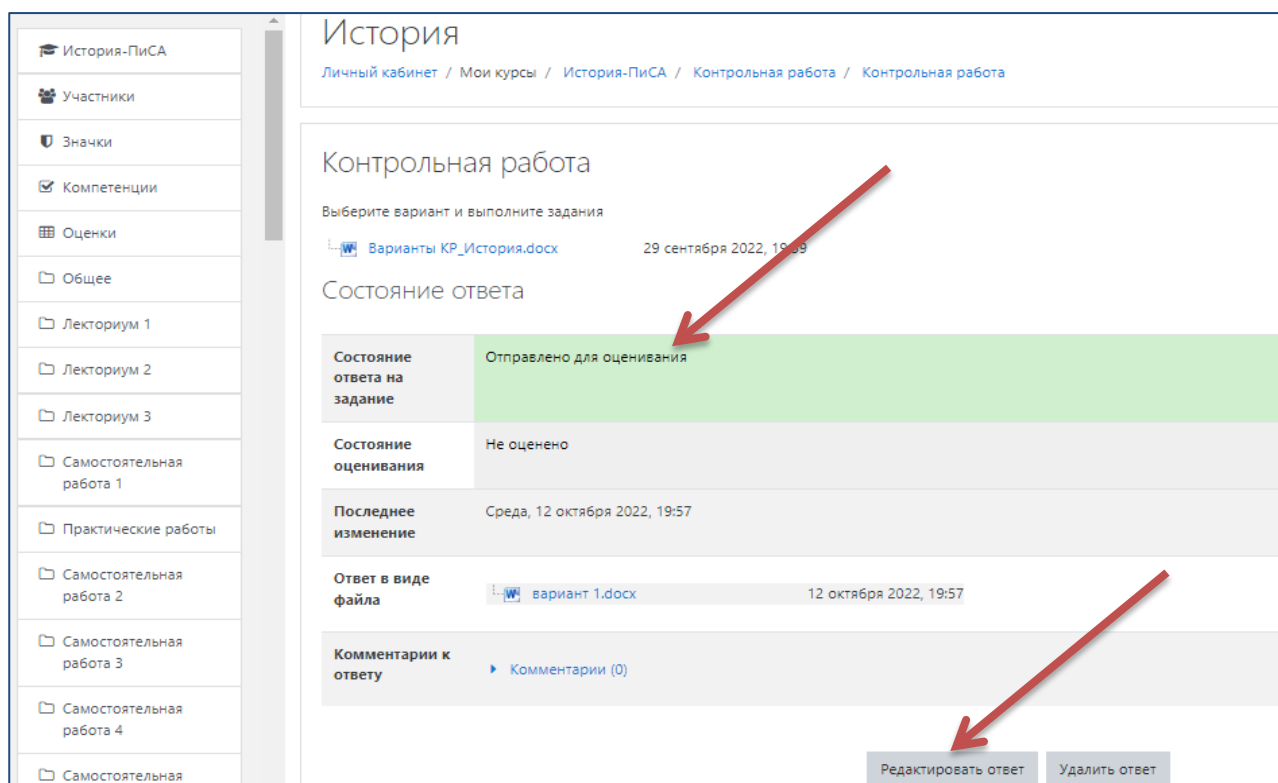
История-ПиСА
Участники
Значки
Компетенции
Оценки
Общее
Лекториум 1
Лекториум 2
Лекториум 3
Самостоятельная работа 1
Практические работы
Самостоятельная работа 2
Самостоятельная работа 3
Самостоятельная работа 4
Самостоятельная

История

Личный кабинет / Мои курсы / История-ПиСА / Контрольная работа / Контрольная работа

Контрольная работа

Выберите вариант и выполните задания

Варианты КР_История.docx 29 сентября 2022, 19:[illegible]9

Состояние ответа

| Состояние ответа на задание | Отправлено для оценивания |
|---|---|
| Состояние оценивания | Не оценено |
| Последнее изменение | Среда, 12 октября 2022, 19:57 |
| Ответ в виде файла | вариант 1.docx 12 октября 2022, 19:57 |
| Комментарии к ответу | Комментарии (0) |

Редактировать ответ Удалить ответ